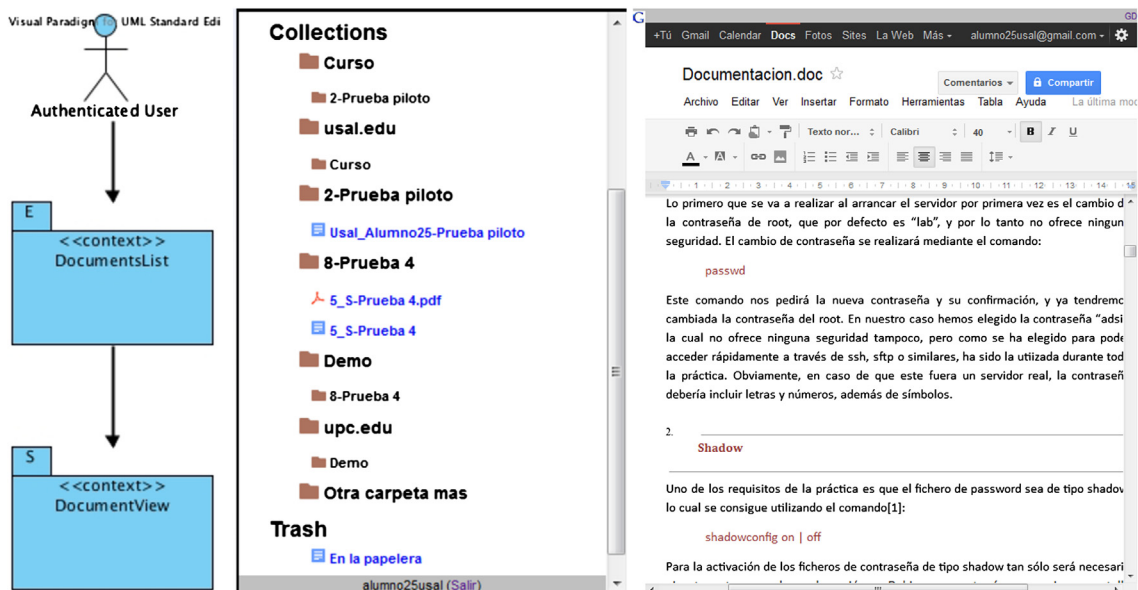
Visual Paradigm for UML Standard Edi

Authenticated User

E
<<context>>
DocumentsList

S
<<context>>
DocumentView

Collections
Curso
2-Prueba piloto
usal.edu
Curso
2-Prueba piloto
Usal_Alumno25-Prueba piloto
8-Prueba 4
5_S-Prueba 4.pdf
5_S-Prueba 4
Demo
8-Prueba 4
upc.edu
Demo
Otra carpeta mas
Trash
En la papelera
alumno25usal (Salir)

+Tú Gmail Calendar Docs Fotos Sites La Web Más - alumno25usal@gmail.com -

Documentacion.doc
Comentarios - Compartir
Archivo Editar Ver Insertar Formato Herramientas Tabla Ayuda La última mod
Texto nor... Calibri 40 B I U

Lo primero que se va a realizar al arrancar el servidor por primera vez es el cambio d la contraseña de root, que por defecto es "lab", y por lo tanto no ofrece ningun seguridad. El cambio de contraseña se realizará mediante el comando:

passwd

Este comando nos pedirá la nueva contraseña y su confirmación, y ya tendremo cambiada la contraseña del root. En nuestro caso hemos elegido la contraseña "adsi la cual no ofrece ninguna seguridad tampoco, pero como se ha elegido para pode acceder rápidamente a través de ssh, sftp o similares, ha sido la utiizada durante tod la práctica. Obviamente, en caso de que este fuera un servidor real, la contraseñ debería incluir letras y números, además de símbolos.

2.
Shadow

Uno de los requisitos de la práctica es que el fichero de password sea de tipo shadov lo cual se consigue utilizando el comando[1]:

shadowconfig on | off

Para la activación de los ficheros de contraseña de tipo shadow tan sólo será necesari